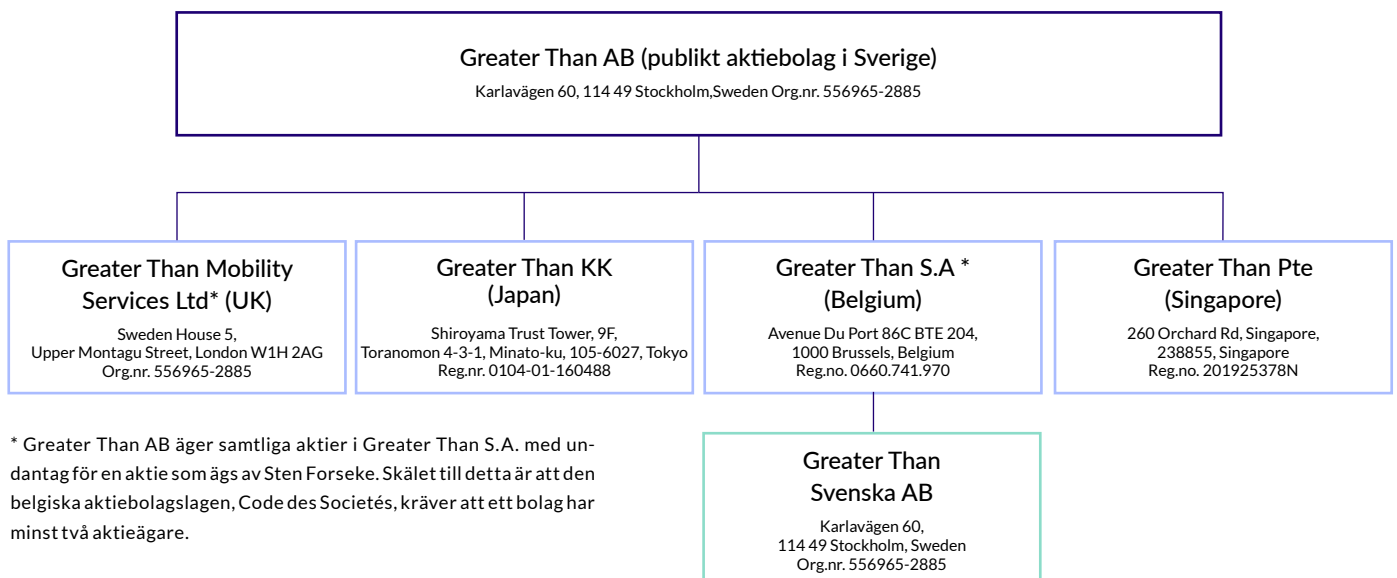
Greater Than AB (publikt aktiebolag i Sverige)
Karlavägen 60, 114 49 Stockholm,Sweden Org.nr. 556965-2885

Greater Than Mobility Services Ltd* (UK)
Sweden House 5,
Upper Montagu Street, London W1H 2AG
Org.nr. 556965-2885

Greater Than KK (Japan)
Shiroyama Trust Tower, 9F,
Toranomon 4-3-1, Minato-ku, 105-6027, Tokyo
Reg.nr. 0104-01-160488

Greater Than S.A * (Belgium)
Avenue Du Port 86C BTE 204,
1000 Brussels, Belgium
Reg.no. 0660.741.970

Greater Than Pte (Singapore)
260 Orchard Rd, Singapore,
238855, Singapore
Reg.no. 201925378N

* Greater Than AB äger samtliga aktier i Greater Than S.A. med undantag för en aktie som ägs av Sten Forseke. Skälet till detta är att den belgiska aktiebolagslagen, Code des Societés, kräver att ett bolag har minst två aktieägare.

Greater Than Svenska AB
Karlavägen 60,
114 49 Stockholm, Sweden
Org.nr. 556965-2885